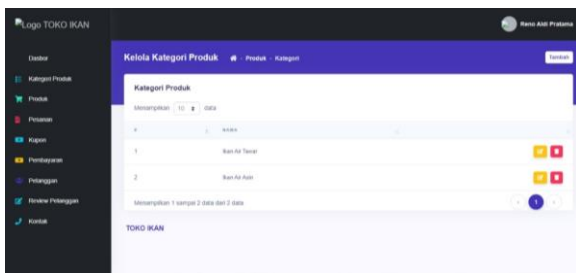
Logo TOKO IKAN

Reno Aldi Pratama

Dasbor
Kategori Produk
Produk
Pesanan
Kupon
Pembayaran
Pelanggan
Review Pelanggan
Kontak

Kelola Kategori Produk
Produk › Kategori
Tambah

Kategori Produk

Menampilkan 10 data

| # | NAMA | |
|---|---|---|
| 1 | Ikan Air Tawar | |
| 2 | Ikan Air Asin | |

Menampilkan 1 sampai 2 data dari 2 data

1

TOKO IKAN